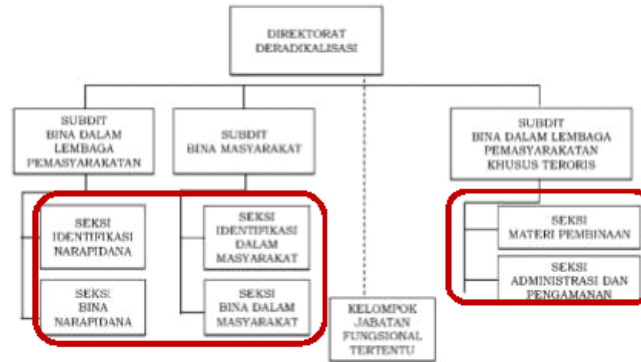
DIREKTORAT DERADIKALISASI

SUBDIT BINA DALAM LEMBAGA PEMASYARAKATAN

SUBDIT BINA MASYARAKAT

SUBDIT BINA DALAM LEMBAGA PEMASYARAKATAN KHUSUS TERORIS

SEKSI IDENTIFIKASI NARAPIDANA

SEKSI BINA NARAPIDANA

SEKSI IDENTIFIKASI DALAM MASYARAKAT

SEKSI BINA DALAM MASYARAKAT

KELOMPOK JABATAN FUNGSIONAL TERTENTU

SEKSI MATERI PEMBINAAN

SEKSI ADMINISTRASI DAN PENGAMANAN